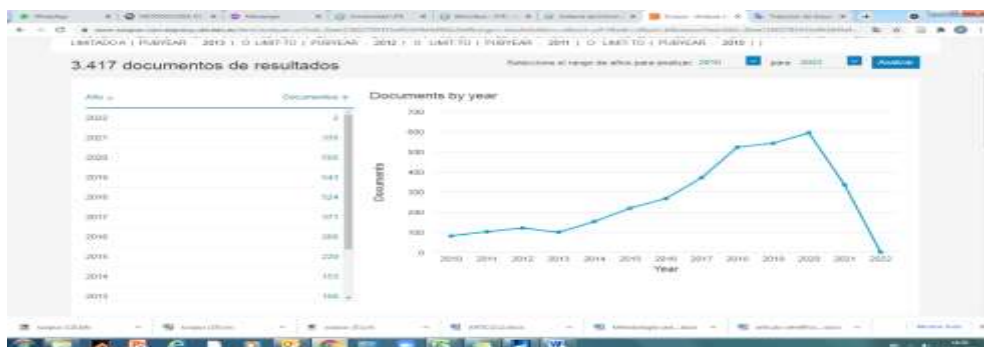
LIMITADO A ( PUBYEAR , 2013 ) O LIMIT-TO ( PUBYEAR , 2012 ) O LIMIT-TO ( PUBYEAR , 2011 ) O LIMIT-TO ( PUBYEAR , 2010 ) )

3.417 documentos de resultados

Seleccione el rango de años para analizar: 2010 para 2022 Analizar

| Año | Documentos |
|---|---|
| 2022 | 2 |
| 2021 | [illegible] |
| 2020 | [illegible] |
| 2019 | 547 |
| 2018 | 524 |
| 2017 | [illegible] |
| 2016 | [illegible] |
| 2015 | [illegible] |
| 2014 | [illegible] |
| 2013 | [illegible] |

Documents by year

700
600
500
400
300
200
100
0

Documents

2010 2011 2012 2013 2014 2015 2016 2017 2018 2019 2020 2021 2022
Year